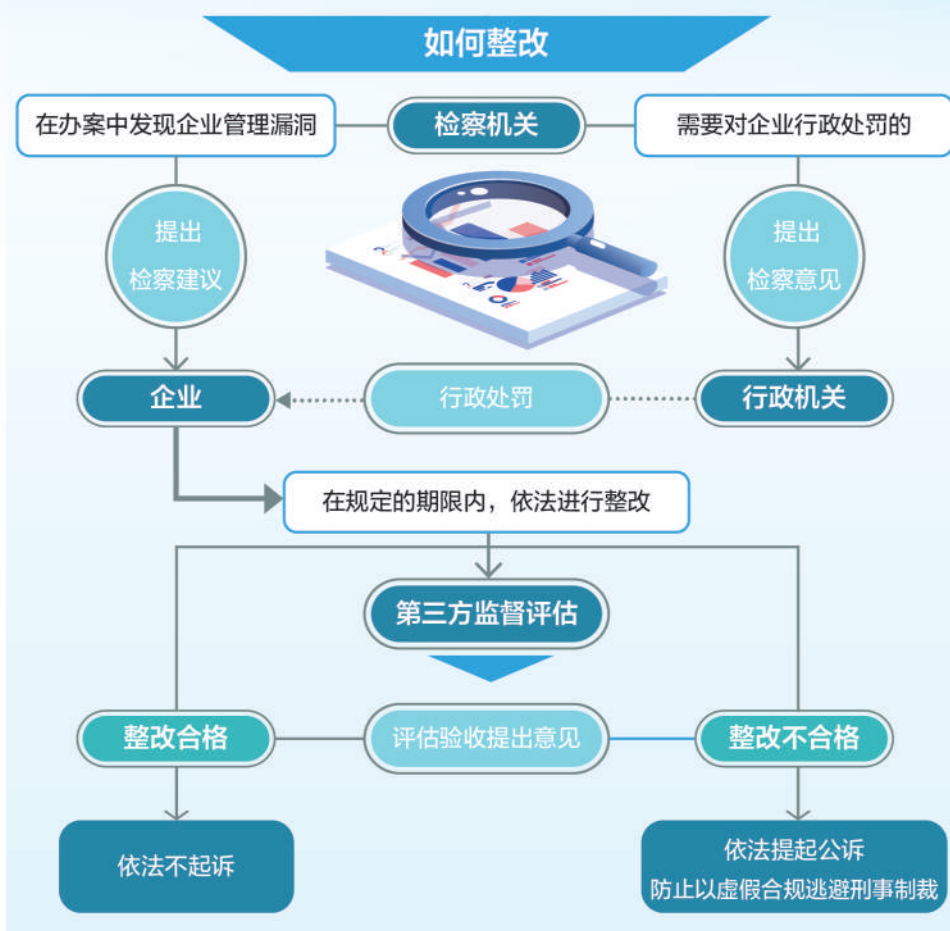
如何整改

在办案中发现企业管理漏洞

检察机关

需要对企业行政处罚的

提出
检察建议

提出
检察意见

企业

行政处罚

行政机关

在规定的期限内，依法进行整改

第三方监督评估

整改合格

评估验收提出意见

整改不合格

依法不起诉

依法提起公诉
防止以虚假合规逃避刑事制裁